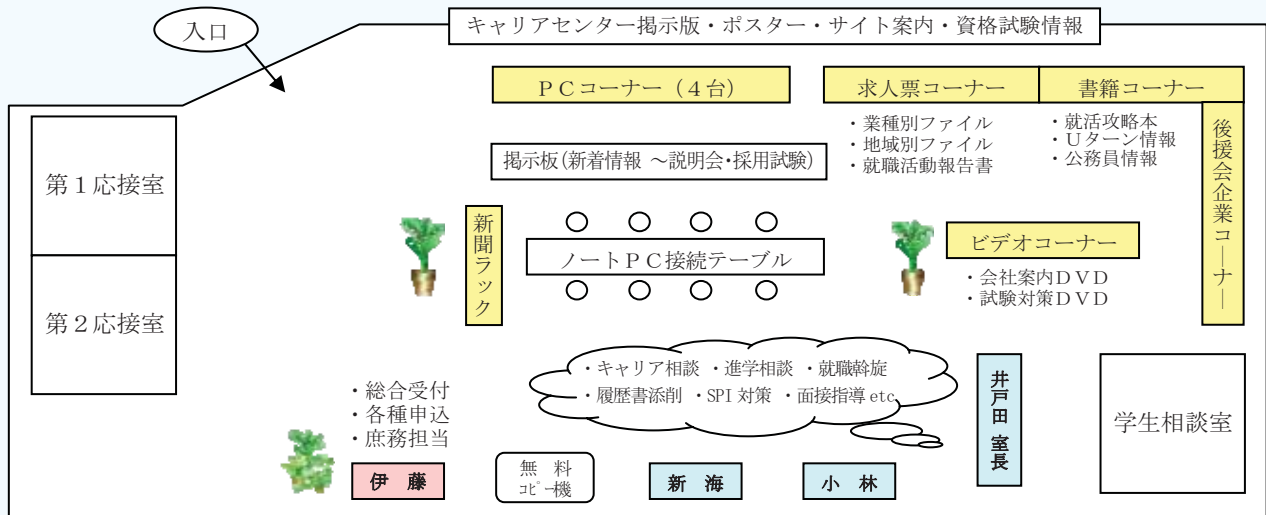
入口

キャリアセンター掲示版・ポスター・サイト案内・資格試験情報

ＰＣコーナー（４台）

求人票コーナー

・業種別ファイル
・地域別ファイル
・就職活動報告書

書籍コーナー

・就活攻略本
・Ｕターン情報
・公務員情報

後援会企業コーナー

第１応接室

第２応接室

掲示板(新着情報 ～説明会･採用試験)

新聞ラック

ノートＰＣ接続テーブル

ビデオコーナー

・会社案内ＤＶＤ
・試験対策ＤＶＤ

・キャリア相談 ・進学相談 ・就職斡旋
・履歴書添削 ・SPI 対策 ・面接指導 etc

井戸田 室長

学生相談室

・総合受付
・各種申込
・庶務担当

伊 藤

無 料
ｺﾋﾟｰ機

新 海

小 林